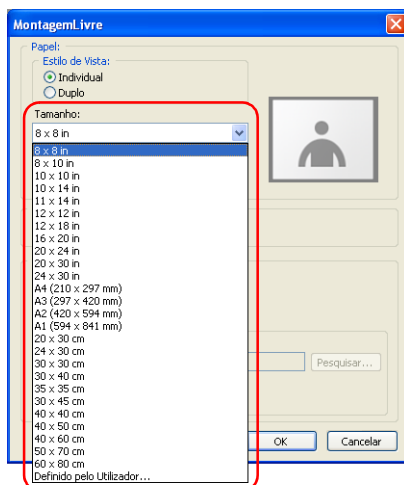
MontagemLivre

Papel:

Estilo de Vista:

Individual

Duplo

Tamanho:

8 x 8 in

8 x 8 in
8 x 10 in
10 x 10 in
10 x 14 in
11 x 14 in
12 x 12 in
12 x 18 in
16 x 20 in
20 x 24 in
20 x 30 in
24 x 30 in
A4 (210 x 297 mm)
A3 (297 x 420 mm)
A2 (420 x 594 mm)
A1 (594 x 841 mm)
20 x 30 cm
24 x 30 cm
30 x 30 cm
30 x 40 cm
35 x 35 cm
30 x 45 cm
40 x 40 cm
40 x 50 cm
40 x 60 cm
50 x 70 cm
60 x 80 cm
Definido pelo Utilizador...

Pesquisar...

OK

Cancelar